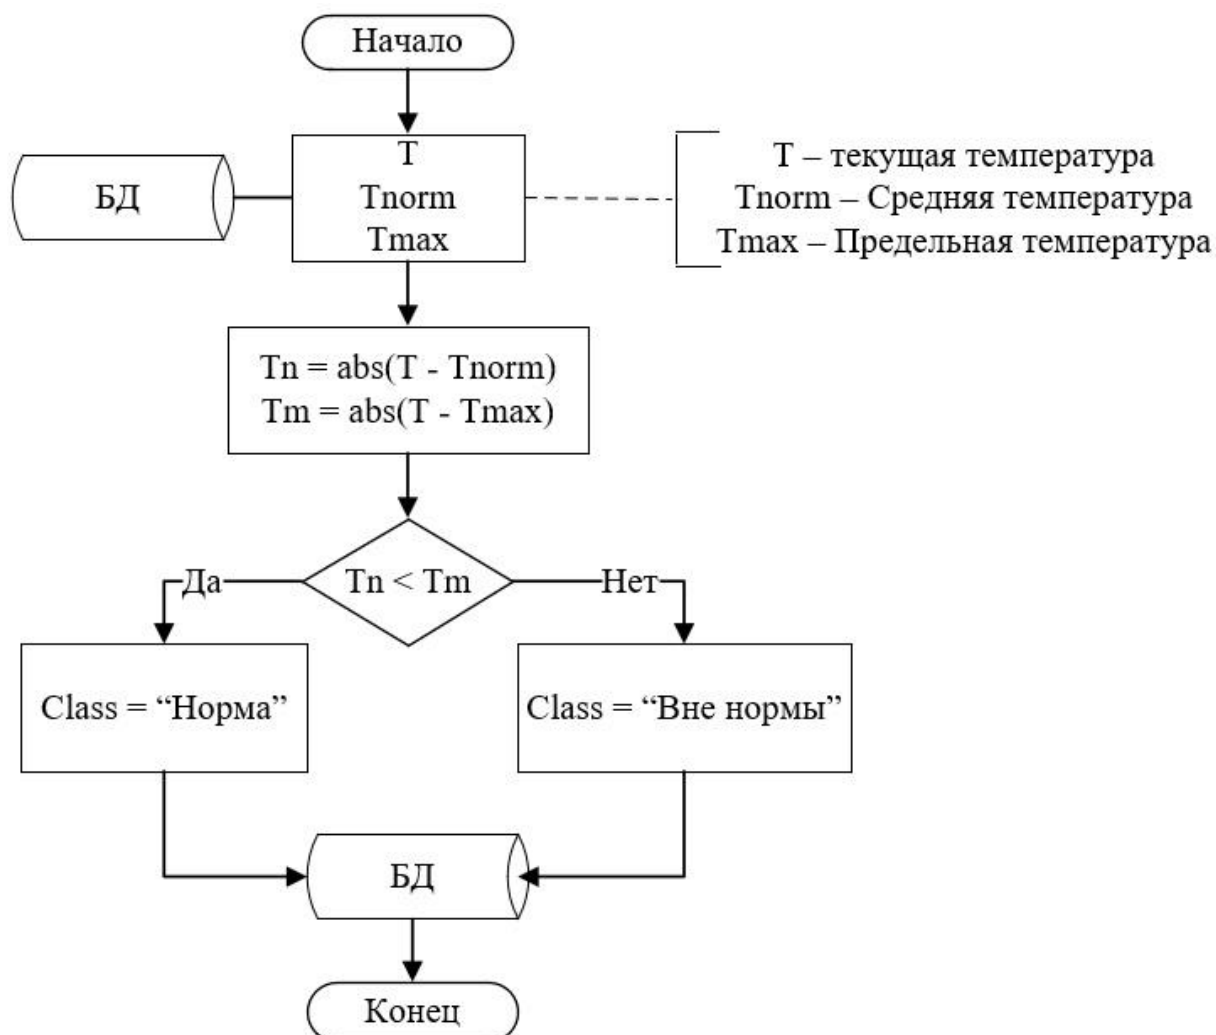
Начало

БД

T
Tnorm
Tmax

T – текущая температура
Tnorm – Средняя температура
Tmax – Предельная температура

Tn = abs(T - Tnorm)
Tm = abs(T - Tmax)

Tn < Tm

Да

Нет

Class = “Норма”

Class = “Вне нормы”

БД

Конец